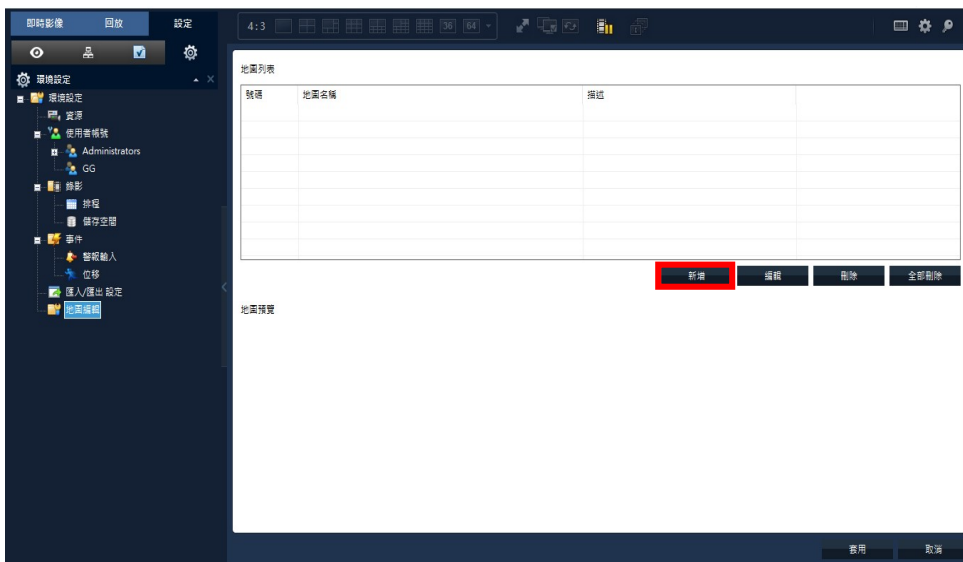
即時影像 回放 設定

4:3 36 64

環境設定

環境設定
資源
使用者帳號
Administrators
GG
錄影
排程
儲存空間
事件
警報輸入
位移
匯入/匯出 設定
地圖編輯

地圖列表

| 號碼 | 地圖名稱 | 描述 | |
|---|---|---|---|
| | | | |

新增 編輯 刪除 全部刪除

地圖預覽

套用 取消